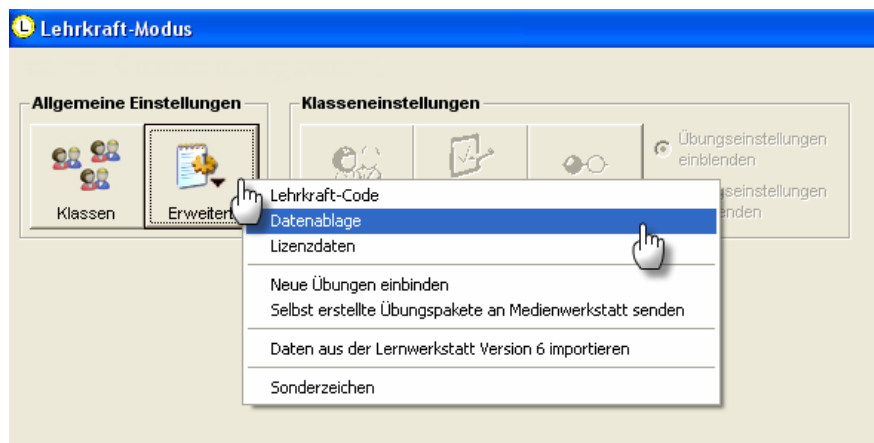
Lehrkraft-Modus

Allgemeine Einstellungen

Klassen

Erweitert

Klasseneinstellungen

Übungseinstellungen einblenden

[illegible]seinstellungen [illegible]nden

Lehrkraft-Code
Datenablage
Lizenzdaten

Neue Übungen einbinden
Selbst erstellte Übungspakete an Medienwerkstatt senden

Daten aus der Lernwerkstatt Version 6 importieren

Sonderzeichen